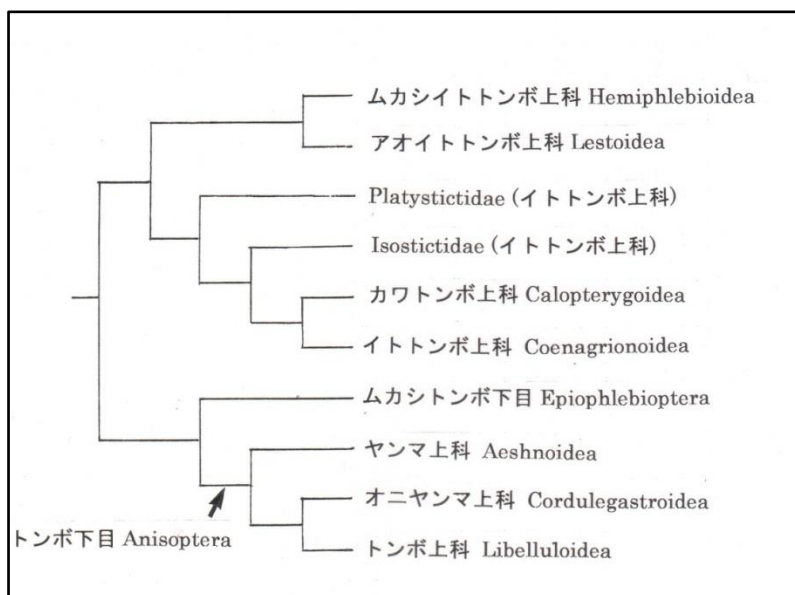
ムカシイトトンボ上科 Hemiphlebioidea

アオイトトンボ上科 Lestoidea

Platystictidae (イトトンボ上科)

Isostictidae (イトトンボ上科)

カワトンボ上科 Calopterygoidea

イトトンボ上科 Coenagrionoidea

ムカシトンボ下目 Epiophlebioptera

ヤンマ上科 Aeshnoidea

オニヤンマ上科 Cordulegastroidea

トンボ上科 Libelluloidea

トンボ下目 Anisoptera